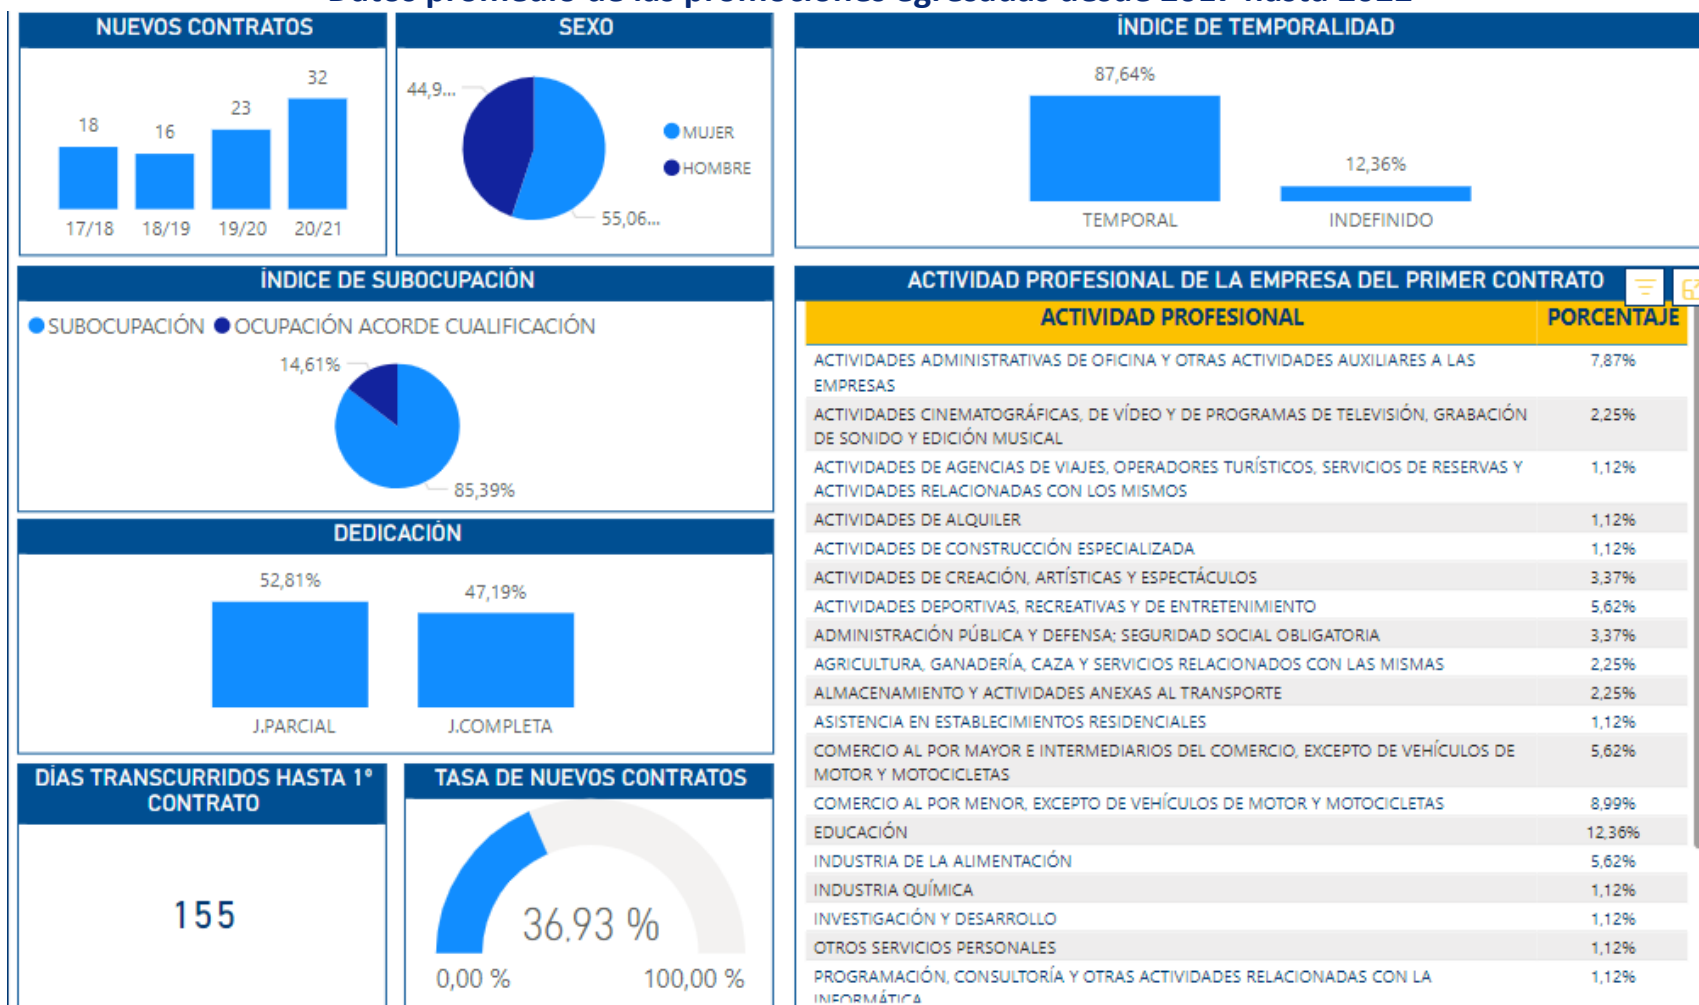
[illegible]

NUEVOS CONTRATOS

18 16 23 32

17/18 18/19 19/20 20/21

SEXO

44,9...

55,06...

MUJER

HOMBRE

ÍNDICE DE TEMPORALIDAD

87,64%

12,36%

TEMPORAL

INDEFINIDO

ÍNDICE DE SUBOCUPACIÓN

SUBOCUPACIÓN OCUPACIÓN ACORDE CUALIFICACIÓN

14,61%

85,39%

DEDICACIÓN

52,81%

47,19%

J.PARCIAL

J.COMPLETA

DÍAS TRANSCURRIDOS HASTA 1º CONTRATO

155

TASA DE NUEVOS CONTRATOS

36,93 %

0,00 %

100,00 %

ACTIVIDAD PROFESIONAL DE LA EMPRESA DEL PRIMER CONTRATO

| ACTIVIDAD PROFESIONAL | PORCENTAJE |
|---|---|
| ACTIVIDADES ADMINISTRATIVAS DE OFICINA Y OTRAS ACTIVIDADES AUXILIARES A LAS EMPRESAS | 7,87% |
| ACTIVIDADES CINEMATOGRÁFICAS, DE VÍDEO Y DE PROGRAMAS DE TELEVISIÓN, GRABACIÓN DE SONIDO Y EDICIÓN MUSICAL | 2,25% |
| ACTIVIDADES DE AGENCIAS DE VIAJES, OPERADORES TURÍSTICOS, SERVICIOS DE RESERVAS Y ACTIVIDADES RELACIONADAS CON LOS MISMOS | 1,12% |
| ACTIVIDADES DE ALQUILER | 1,12% |
| ACTIVIDADES DE CONSTRUCCIÓN ESPECIALIZADA | 1,12% |
| ACTIVIDADES DE CREACIÓN, ARTÍSTICAS Y ESPECTÁCULOS | 3,37% |
| ACTIVIDADES DEPORTIVAS, RECREATIVAS Y DE ENTRETENIMIENTO | 5,62% |
| ADMINISTRACIÓN PÚBLICA Y DEFENSA; SEGURIDAD SOCIAL OBLIGATORIA | 3,37% |
| AGRICULTURA, GANADERÍA, CAZA Y SERVICIOS RELACIONADOS CON LAS MISMAS | 2,25% |
| ALMACENAMIENTO Y ACTIVIDADES ANEXAS AL TRANSPORTE | 2,25% |
| ASISTENCIA EN ESTABLECIMIENTOS RESIDENCIALES | 1,12% |
| COMERCIO AL POR MAYOR E INTERMEDIARIOS DEL COMERCIO, EXCEPTO DE VEHÍCULOS DE MOTOR Y MOTOCICLETAS | 5,62% |
| COMERCIO AL POR MENOR, EXCEPTO DE VEHÍCULOS DE MOTOR Y MOTOCICLETAS | 8,99% |
| EDUCACIÓN | 12,36% |
| INDUSTRIA DE LA ALIMENTACIÓN | 5,62% |
| INDUSTRIA QUÍMICA | 1,12% |
| INVESTIGACIÓN Y DESARROLLO | 1,12% |
| OTROS SERVICIOS PERSONALES | 1,12% |
| PROGRAMACIÓN, CONSULTORÍA Y OTRAS ACTIVIDADES RELACIONADAS CON LA INFORMÁTICA | 1,12% |